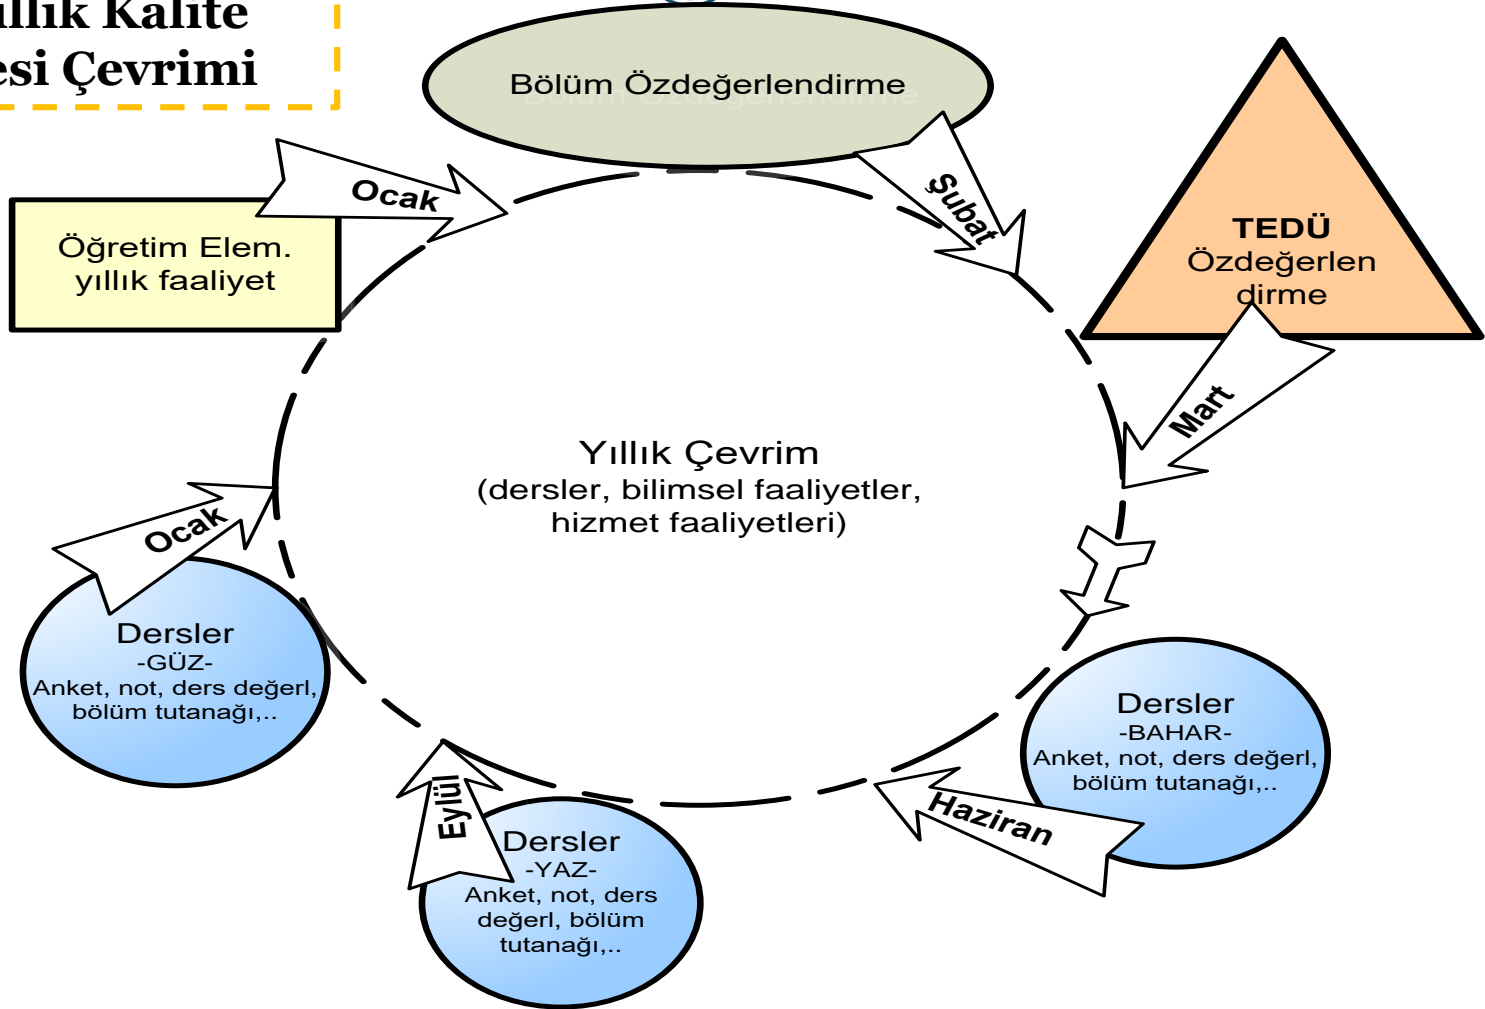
ıllık Kalite
esi Çevrimi

Bölüm Özdeğerlendirme

Ocak

Şubat

Öğretim Elem. yıllık faaliyet

TEDÜ Özdeğerlen dirme

Mart

Yıllık Çevrim
(dersler, bilimsel faaliyetler, hizmet faaliyetleri)

Ocak

Dersler
-GÜZ-
Anket, not, ders değerl, bölüm tutanağı,..

Dersler
-BAHAR-
Anket, not, ders değerl, bölüm tutanağı,..

Haziran

Eylül

Dersler
-YAZ-
Anket, not, ders değerl, bölüm tutanağı,..